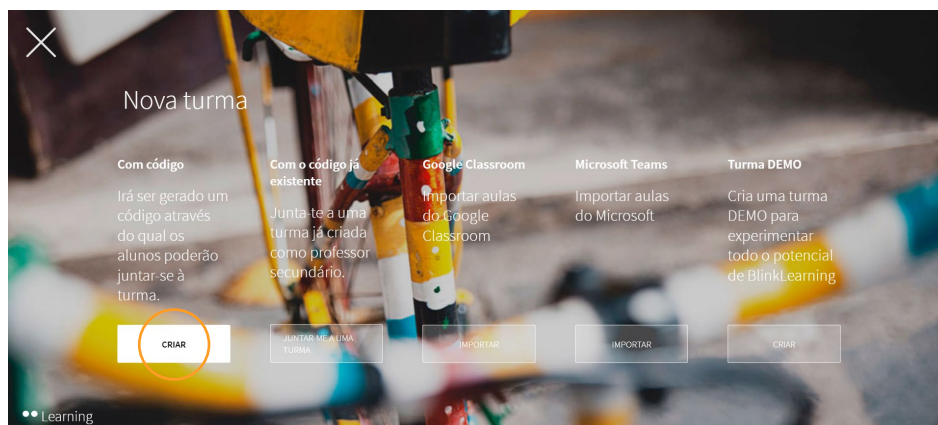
Nova turma

Com código

Irá ser gerado um código através do qual os alunos poderão juntar-se à turma.

CRIAR

Com o código já existente

Junta-te a uma turma já criada como professor secundário.

JUNTAR-ME A UMA TURMA

Google Classroom

Importar aulas do Google Classroom

IMPORTAR

Microsoft Teams

Importar aulas do Microsoft

IMPORTAR

Turma DEMO

Cria uma turma DEMO para experimentar todo o potencial de BlinkLearning

CRIAR

Learning